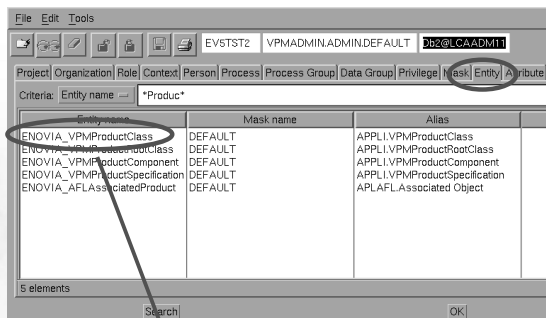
File Edit Tools

EV5TST2 VPMADMIN.ADMIN.DEFAULT Db2@LCAADM11

Project Organization Role Context Person Process Process Group Data Group Privilege Mask Entity Attribute

Criteria: Entity name *Produc*

| Entity name | Mask name | Alias |
|---|---|---|
| ENOVIA_VPMProductClass | DEFAULT | APPLI.VPMProductClass |
| ENOVIA_VPMProductRootClass | DEFAULT | APPLI.VPMProductRootClass |
| ENOVIA_VPMProductComponent | DEFAULT | APPLI.VPMProductComponent |
| ENOVIA_VPMProductSpecification | DEFAULT | APPLI.VPMProductSpecification |
| ENOVIA_AFLAssociatedProduct | DEFAULT | APLAFL.Associated Object |

5 elements

Search

OK